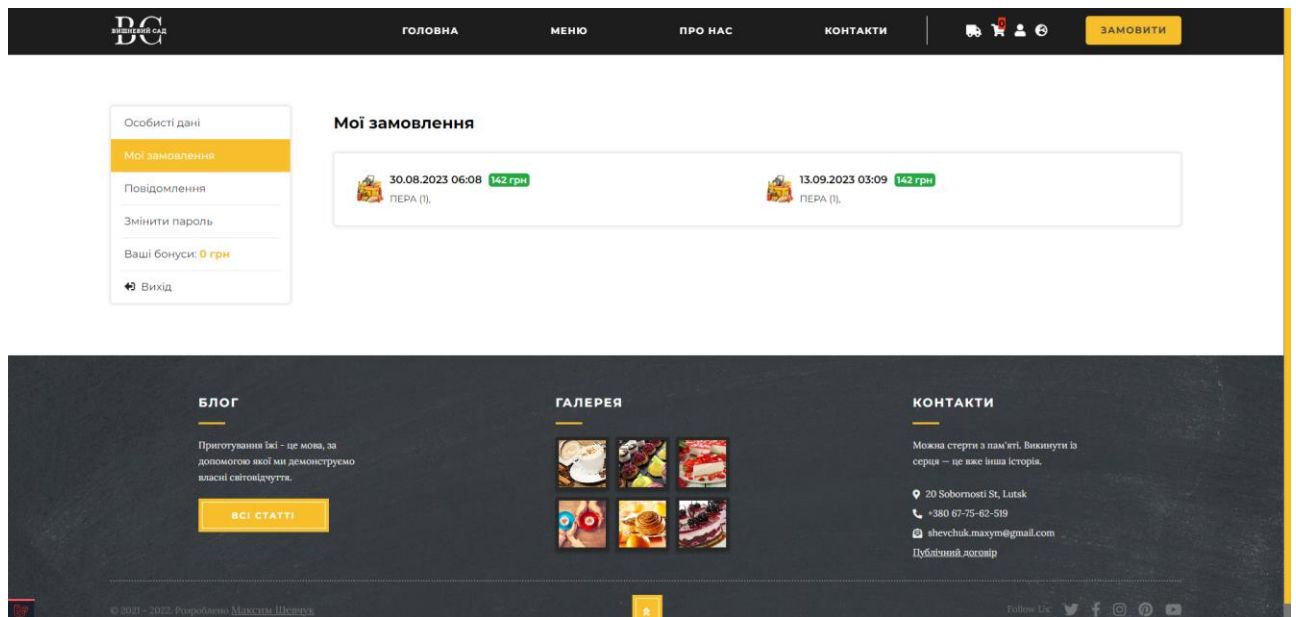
ВС
ВИШНЕВИЙ САД

ГОЛОВНА МЕНЮ ПРО НАС КОНТАКТИ

ЗАМОВИТИ

Особисті дані
Мої замовлення
Повідомлення
Змінити пароль
Ваші бонуси: 0 грн
Вихід

Мої замовлення

30.08.2023 06:08 142 грн
ПЕРА (1),

13.09.2023 03:09 142 грн
ПЕРА (1),

БЛОГ

Приготування їжі - це мова, за допомогою якої ми демонструємо власні світовідчуття.

ВСІ СТАТТІ

ГАЛЕРЕЯ

КОНТАКТИ

Можна стерти з пам'яті. Викинути із серця — це вже інша історія.

20 Sobornosti St, Lutsk
+380 67-75-62-519
shevchuk.maxym@gmail.com
Публічний договір

© 2021 - 2022. Розроблено Максим Шевчук

Follow Us: